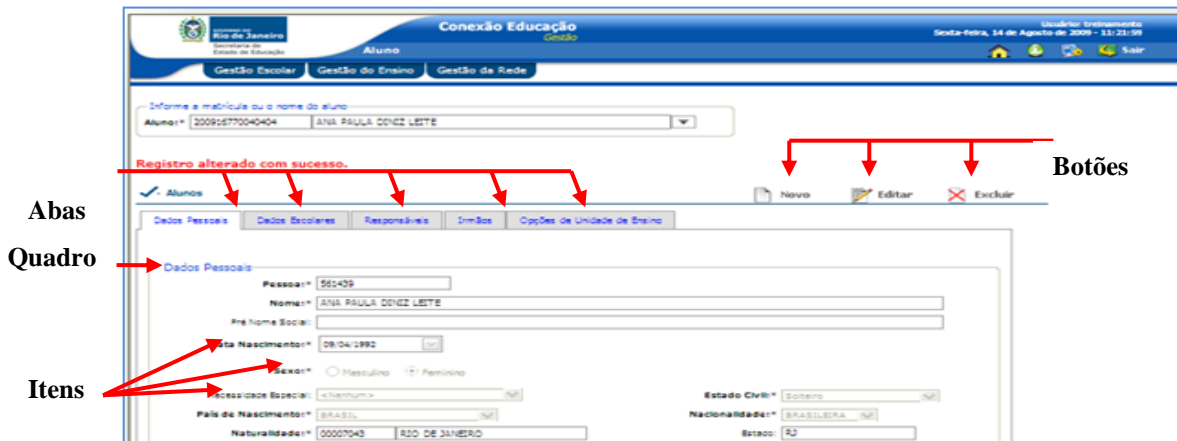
GOVERNO DO Rio de Janeiro
Secretaria de Estado de Educação

Conexão Educação
Gestão

Aluno

Usuário treinamento
Sexta-feira, 14 de Agosto de 2009 - 11:21:59

Sair

Gestão Escolar | Gestão do Ensino | Gestão da Rede

Informe a matrícula ou o nome do aluno
Aluno:* 200916770040404 | ANA PAULA DINIZ LEITE

Registro alterado com sucesso.

Botões

Alunos

Novo | Editar | Excluir

Abas

Dados Pessoais | Dados Escolares | Responsáveis | Irmãos | Opções de Unidade de Ensino

Quadro

Dados Pessoais

Pessoa:* 561439
Nome:* ANA PAULA DINIZ LEITE
Pré Nome Social:
Data Nascimento:* 09/04/1992
Sexo:* Masculino Feminino

Itens

Necessidade Especial: <Nenhum>
Estado Civil:* Solteiro
País de Nascimento:* BRASIL
Nacionalidade:* BRASILEIRA
Naturalidade:* 00007043 | RIO DE JANEIRO
Estado: RJ